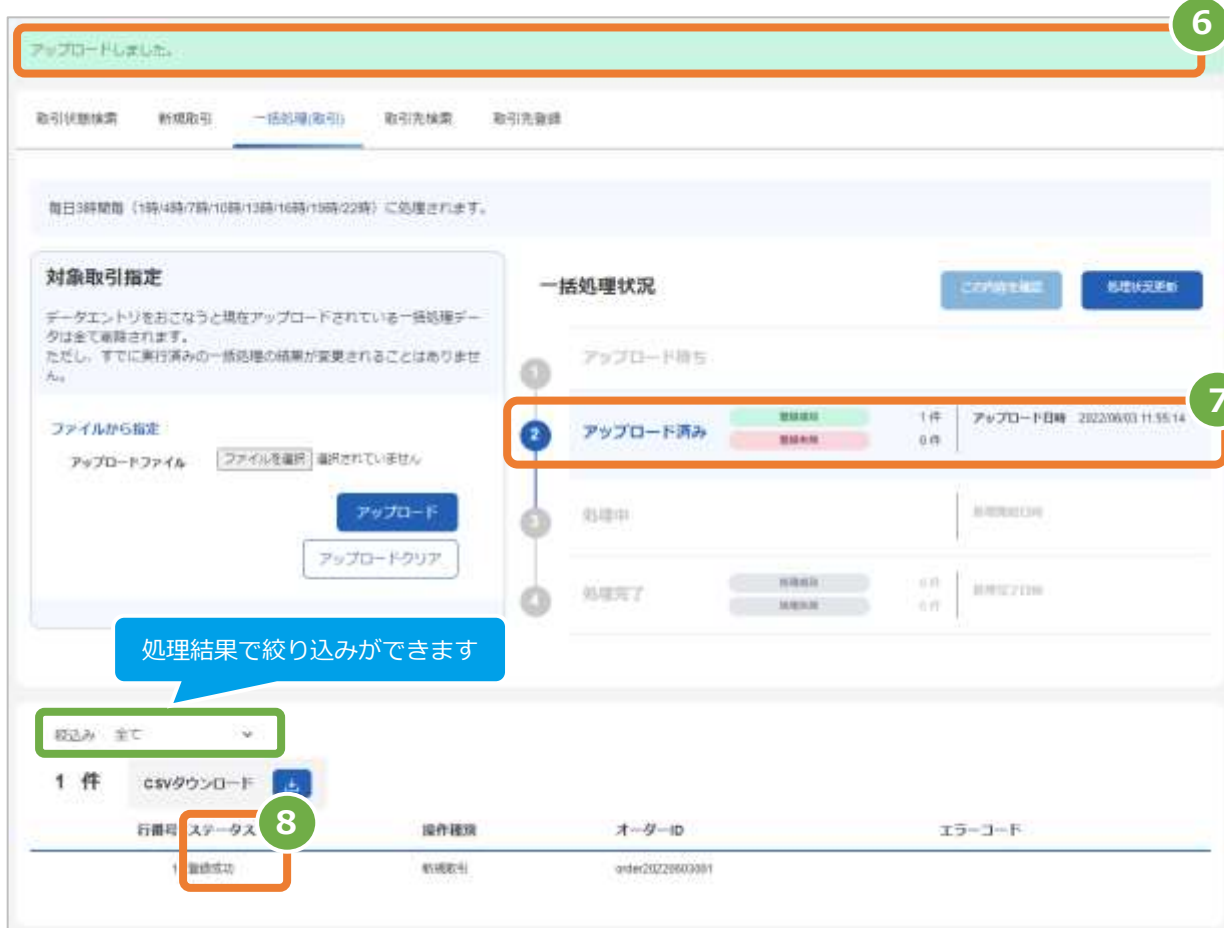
6

アップロードしました。

取引状態検索　新規取引　一括処理(取引)　取引先検索　取引先登録

毎日8時間毎（1時/4時/7時/10時/13時/16時/19時/22時）に処理されます。

対象取引指定

データエントリをおこなうと現在アップロードされている一括処理データは全て削除されます。
ただし、すでに実行済みの一括処理の結果が変更されることはありません。

ファイルから指定

アップロードファイル　ファイルを選択　選択されていません

アップロード

アップロードクリア

一括処理状況

この内容を確認　処理状況更新

1 アップロード待ち

7

2 アップロード済み　登録成功 1件　登録失敗 0件　アップロード日時 2022/06/03 11:55:14

3 処理中　処理開始日時

4 処理完了　登録成功 0件　登録失敗 0件　処理完了日時

処理結果で絞り込みができます

絞込み　全て

1 件　CSVダウンロード

8

| 行番号 | ステータス | 操作種別 | オーダーID | エラーコード |
|---|---|---|---|---|
| 1 | 登録成功 | 新規取引 | order20220603001 | |